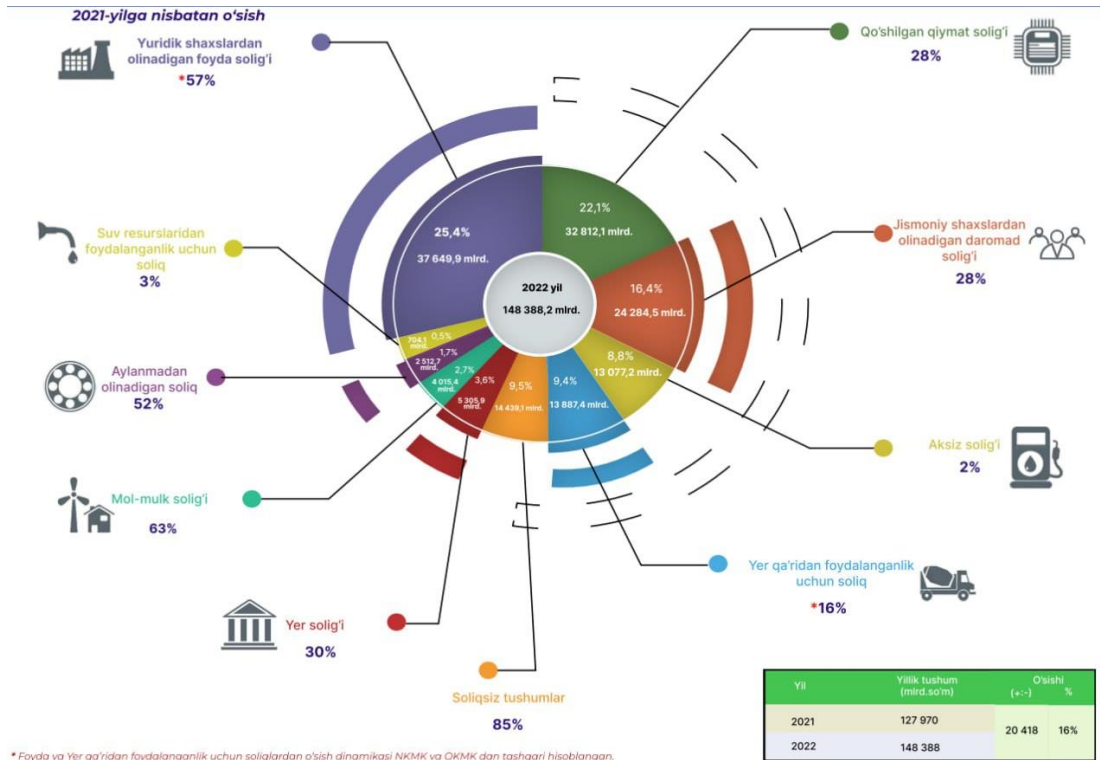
2021-yilga nisbatan oʻsish

Yuridik shaxslardan olinadigan foyda solig'i
*57%

Qo'shilgan qiymat solig'i
28%

Suv resurslaridan foydalanganlik uchun soliq
3%

Jismoniy shaxslardan olinadigan daromad solig'i
28%

Aylanmadan olinadigan soliq
52%

Aksiz solig'i
2%

Mol-mulk solig'i
63%

Yer qa'ridan foydalanganlik uchun soliq
*16%

Yer solig'i
30%

Soliqsiz tushumlar
85%

2022 yil
148 388,2 mlrd.

25,4%
37 649,9 mlrd.

22,1%
32 812,1 mlrd.

16,4%
24 284,5 mlrd.

8,8%
13 077,2 mlrd.

9,4%
13 887,4 mlrd.

9,5%
14 439,1 mlrd.

3,6%
5 305,9 mlrd.

2,7%
4 015,4 mlrd.

1,7%
2 512,7 mlrd.

0,5%
704,1 mlrd.

| Yil | Yillik tushum (mlrd.so'm) | O'sishi (+;-) | % |
|---|---|---|---|
| 2021 | 127 970 | 20 418 | 16% |
| 2022 | 148 388 | | |

* Foyda va Yer qa'ridan foydalanganlik uchun soliqlardan o'sish dinamikasi NKMK va OKMK dan tashqari hisoblangan.